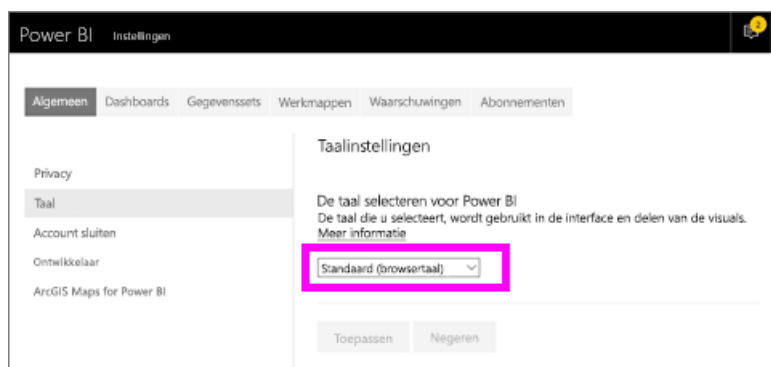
Power BI Instellingen

2

Algemeen Dashboards Gegevenssets Werkmappen Waarschuwingen Abonnementen

Privacy
Taal
Account sluiten
Ontwikkelaar
ArcGIS Maps for Power BI

Taalinstellingen

De taal selecteren voor Power BI
De taal die u selecteert, wordt gebruikt in de interface en delen van de visuals.
Meer informatie

Standaard (browsertaal)

Toepassen Negeren